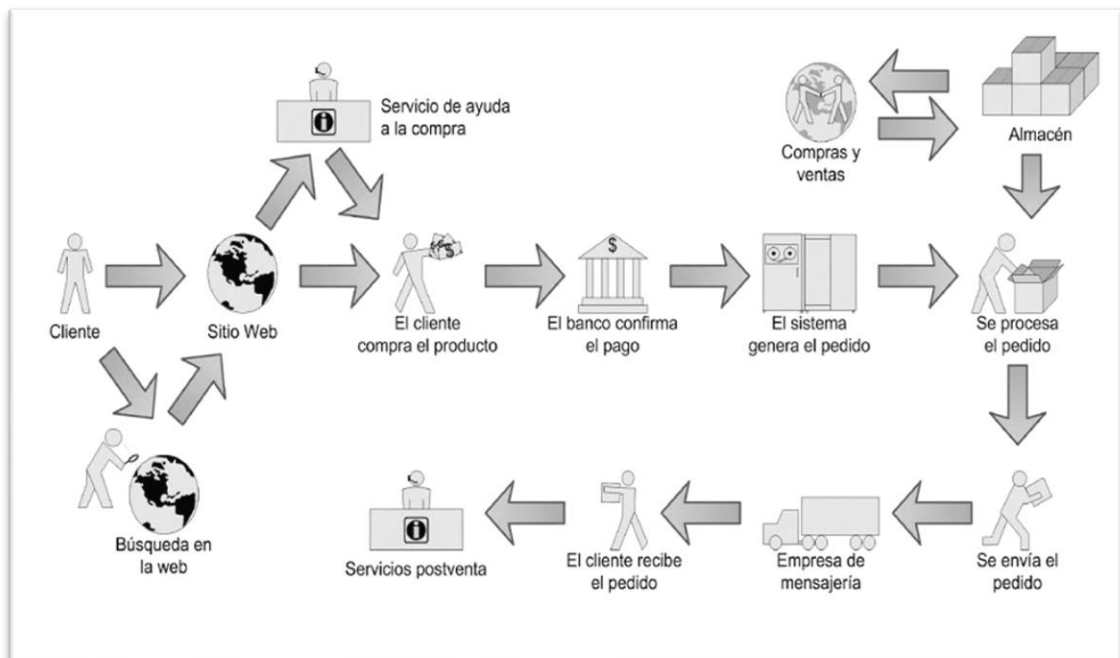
Servicio de ayuda a la compra

Compras y ventas

Almacén

Cliente

Sitio Web

El cliente compra el producto

$

El banco confirma el pago

El sistema genera el pedido

Se procesa el pedido

Búsqueda en la web

Servicios postventa

El cliente recibe el pedido

Empresa de mensajería

Se envía el pedido